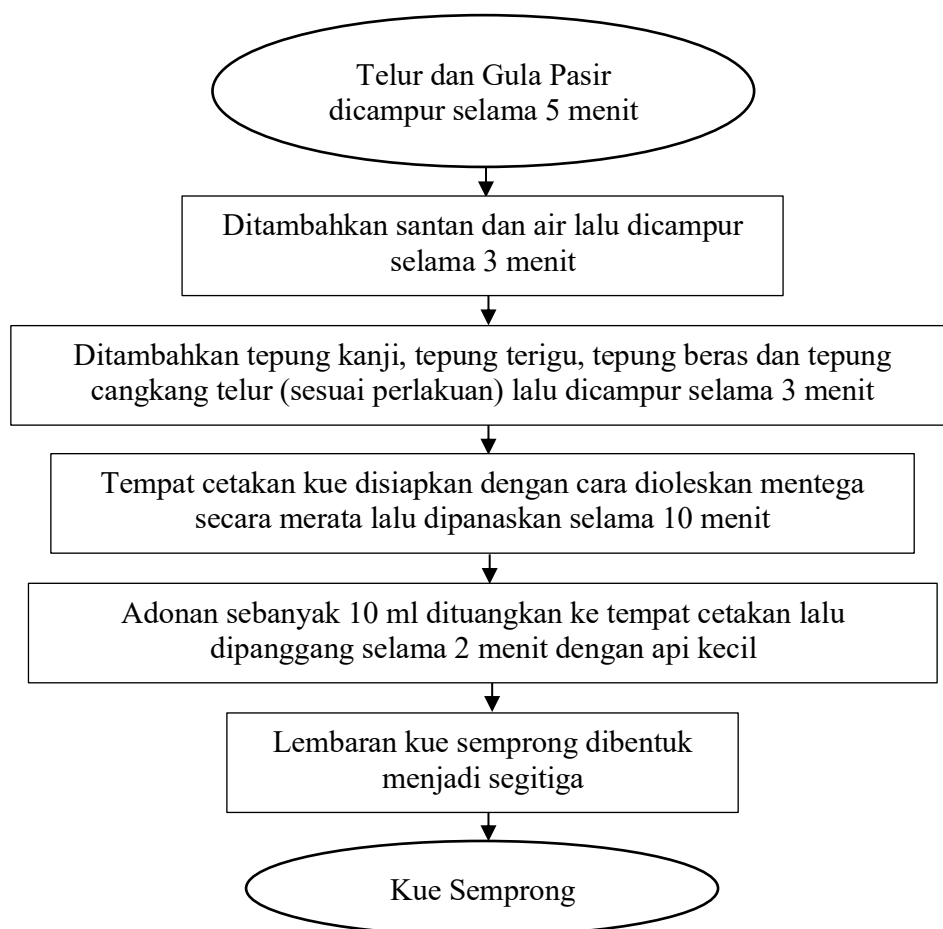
Telur dan Gula Pasir dicampur selama 5 menit

Ditambahkan santan dan air lalu dicampur selama 3 menit

Ditambahkan tepung kanji, tepung terigu, tepung beras dan tepung cangkang telur (sesuai perlakuan) lalu dicampur selama 3 menit

Tempat cetakan kue disiapkan dengan cara dioleskan mentega secara merata lalu dipanaskan selama 10 menit

Adonan sebanyak 10 ml dituangkan ke tempat cetakan lalu dipanggang selama 2 menit dengan api kecil

Lembaran kue semprong dibentuk menjadi segitiga

Kue Semprong